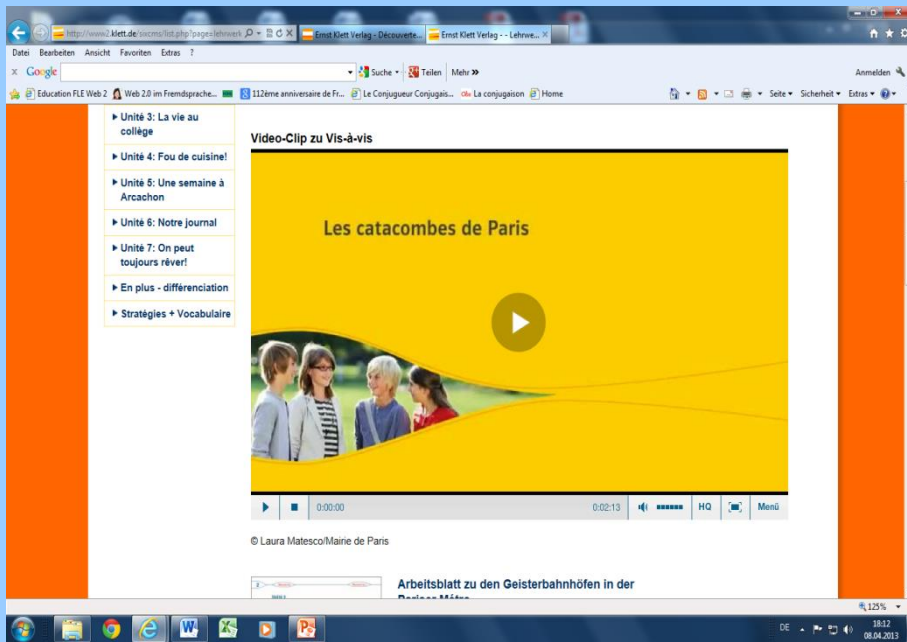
http://www2.klett.de/sixcms/list.php?page=lehrwerk

Ernst Klett Verlag - Découverte...

Ernst Klett Verlag - - Lehrwe...

Datei Bearbeiten Ansicht Favoriten Extras ?

x Google

Suche Teilen Mehr »

Anmelden

Education FLE Web 2 Web 2.0 im Fremdsprache... 112ème anniversaire de Fr... Le Conjugueur Conjugais... La conjugaison Home

Seite Sicherheit Extras

▸ Unité 3: La vie au collège

▸ Unité 4: Fou de cuisine!

▸ Unité 5: Une semaine à Arcachon

▸ Unité 6: Notre journal

▸ Unité 7: On peut toujours rêver!

▸ En plus - différenciation

▸ Stratégies + Vocabulaire

Video-Clip zu Vis-à-vis

Les catacombes de Paris

0:00:00

0:02:13

HQ

Menü

© Laura Matesco/Mairie de Paris

Arbeitsblatt zu den Geisterbahnhöfen in der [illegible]

125%

DE

18:12
08.04.2013